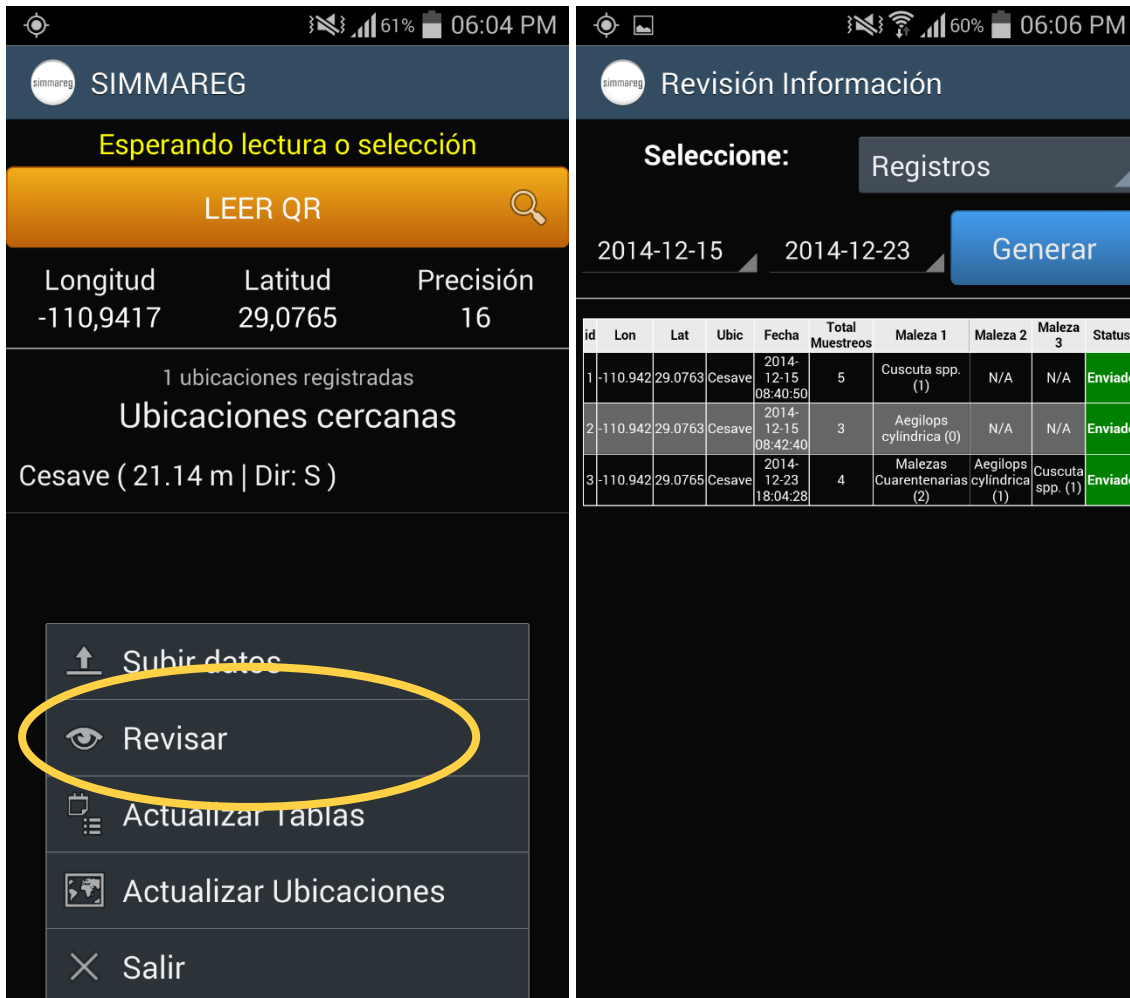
61% 06:04 PM

simmareg SIMMAREG

Esperando lectura o selección

LEER QR

Longitud
-110,9417

Latitud
29,0765

Precisión
16

1 ubicaciones registradas

Ubicaciones cercanas

Cesave ( 21.14 m | Dir: S )

Subir datos

Revisar

Actualizar Tablas

Actualizar Ubicaciones

Salir

60% 06:06 PM

simmareg Revisión Información

Seleccione:

Registros

2014-12-15

2014-12-23

Generar

| id | Lon | Lat | Ubic | Fecha | Total Muestreos | Maleza 1 | Maleza 2 | Maleza 3 | Status |
|---|---|---|---|---|---|---|---|---|---|
| 1 | -110.942 | 29.0763 | Cesave | 2014-12-15 08:40:50 | 5 | Cuscuta spp. (1) | N/A | N/A | Enviad |
| 2 | -110.942 | 29.0763 | Cesave | 2014-12-15 08:42:40 | 3 | Aegilops cylíndrica (0) | N/A | N/A | Enviad |
| 3 | -110.942 | 29.0765 | Cesave | 2014-12-23 18:04:28 | 4 | Malezas Cuarentenarias (2) | Aegilops cylíndrica (1) | Cuscuta spp. (1) | Enviad |